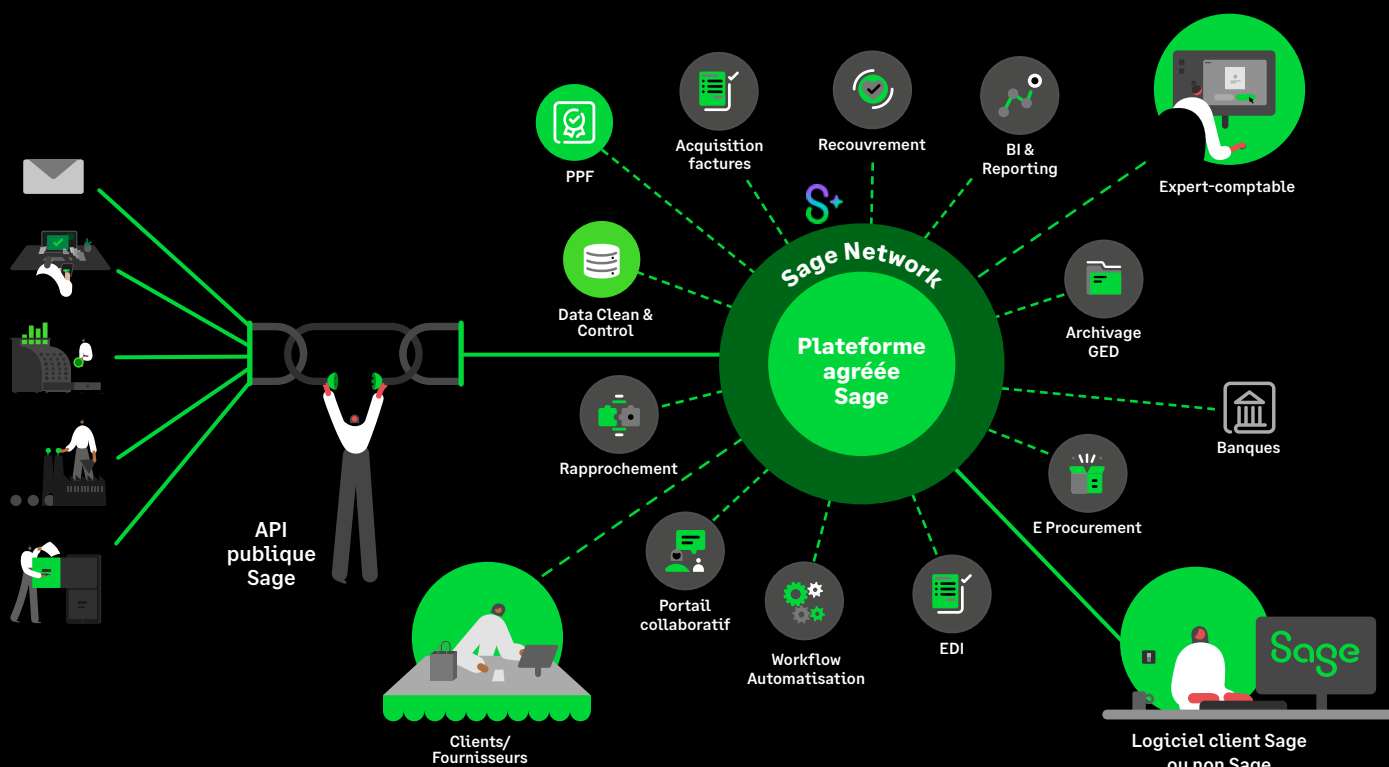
PPF

Acquisition factures

Recouvrement

BI & Reporting

Expert-comptable

Data Clean & Control

Sage Network

Plateforme agréée Sage

Archivage GED

Banques

Rapprochement

E Procurement

API publique Sage

Portail collaboratif

Workflow Automatisation

EDI

Sage

Clients/ Fournisseurs

Logiciel client Sage ou non Sage